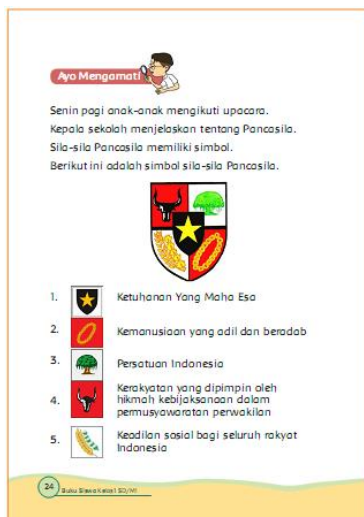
Ayo Mengamati

Senin pagi anak-anak mengikuti upacara.
Kepala sekolah menjelaskan tentang Pancasila.
Sila-sila Pancasila memiliki simbol.
Berikut ini adalah simbol sila-sila Pancasila.

1. Ketuhanan Yang Maha Esa

2. Kemanusiaan yang adil dan beradab

3. Persatuan Indonesia

4. Kerakyatan yang dipimpin oleh hikmah kebijaksanaan dalam permusyawaratan perwakilan

5. Keadilan sosial bagi seluruh rakyat Indonesia

24 Buku Siswa Kelas I SD/MI